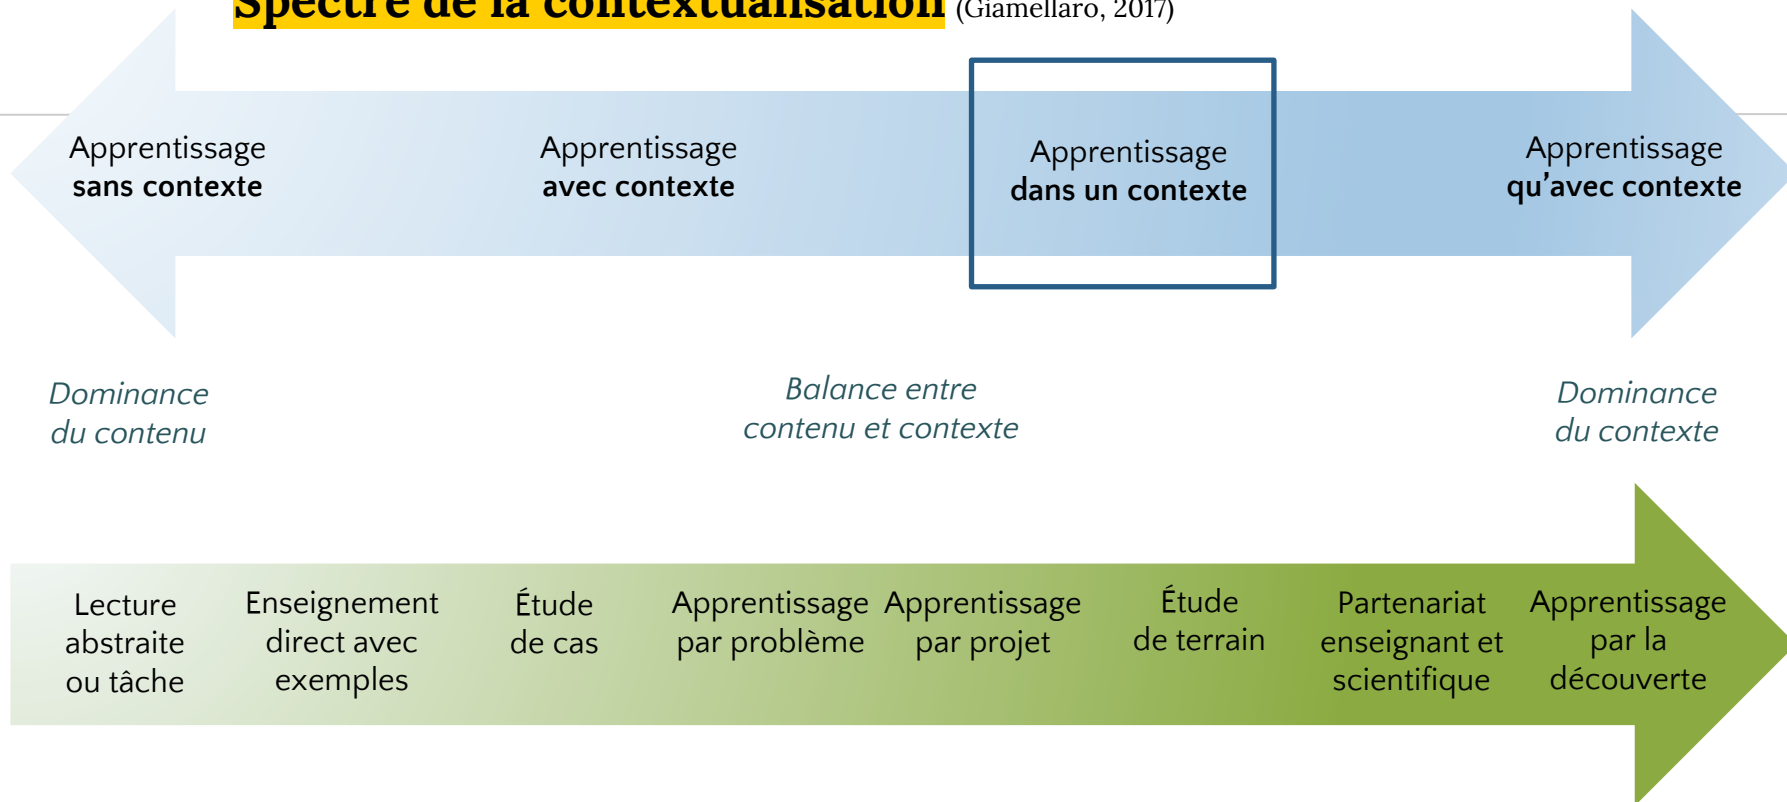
Spectre de la contextualisation (Giamellaro, 2017)

Apprentissage sans contexte

Apprentissage avec contexte

Apprentissage dans un contexte

Apprentissage qu'avec contexte

Dominance du contenu

Balance entre contenu et contexte

Dominance du contexte

Lecture abstraite ou tâche

Enseignement direct avec exemples

Étude de cas

Apprentissage par problème

Apprentissage par projet

Étude de terrain

Partenariat enseignant et scientifique

Apprentissage par la découverte